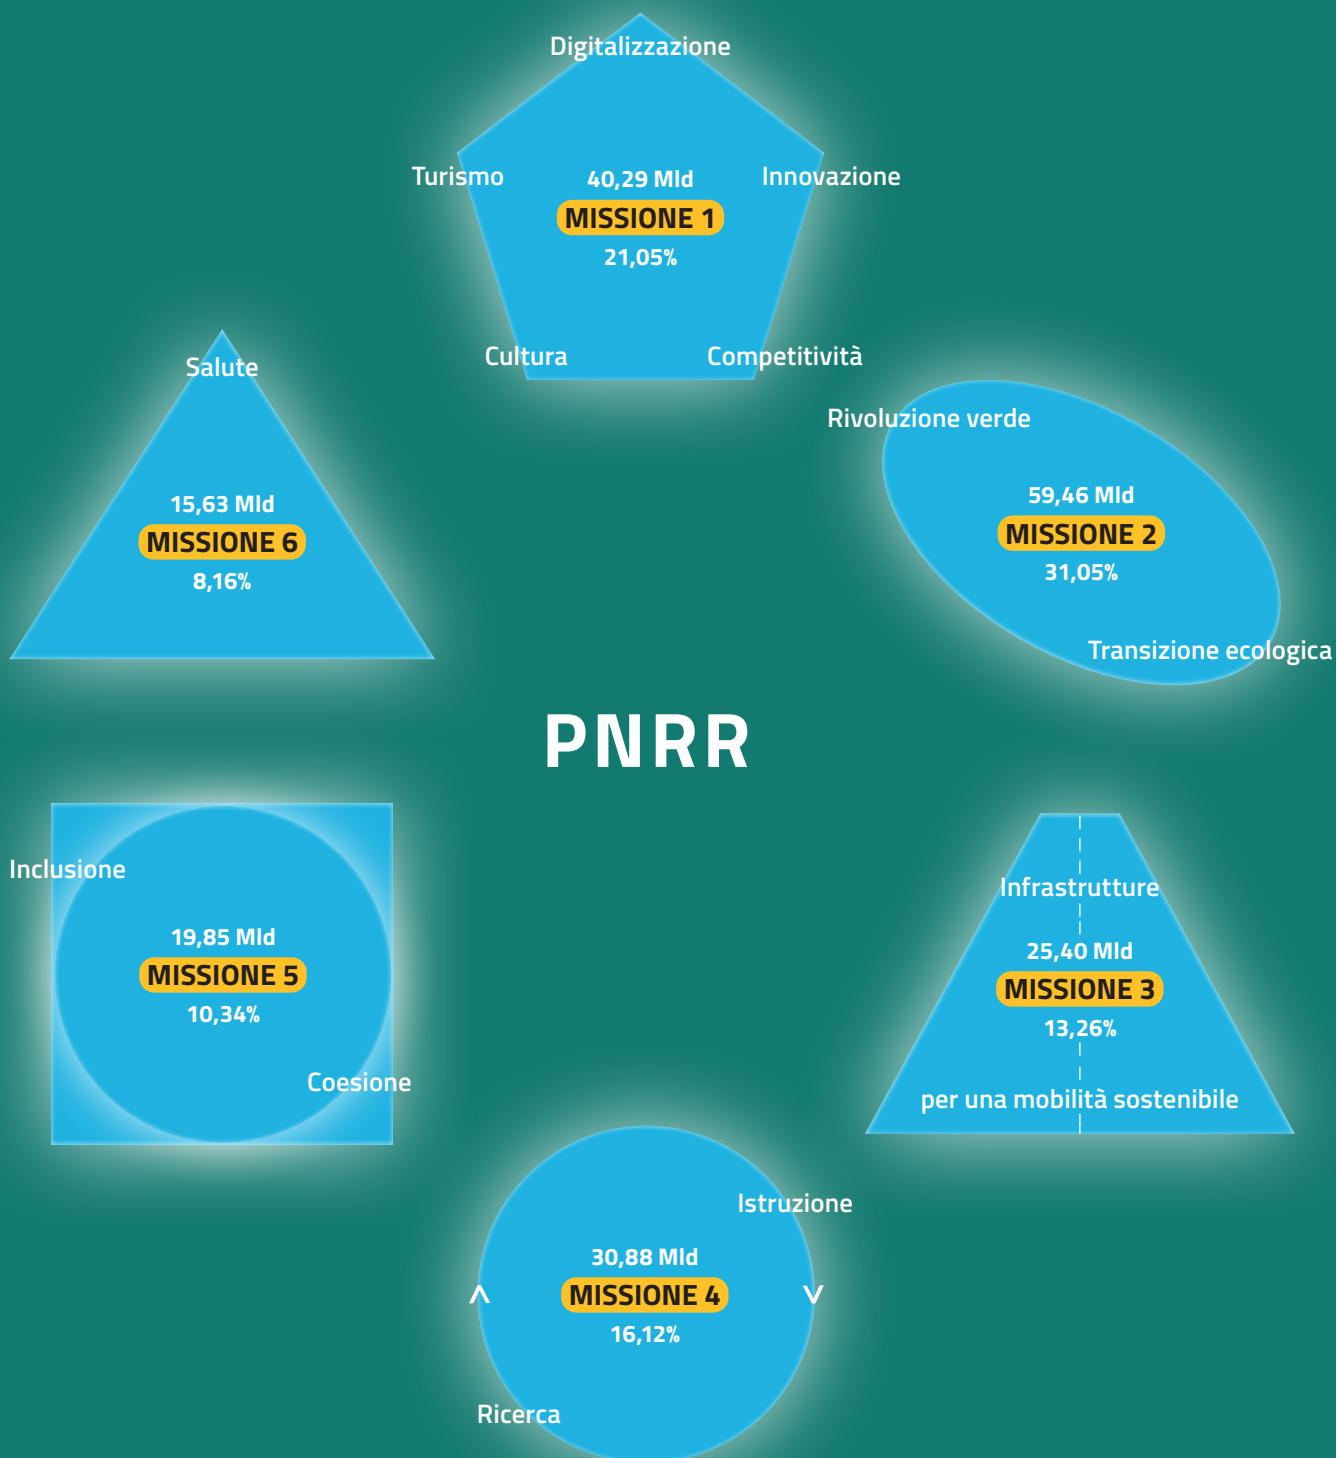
Digitalizzazione

Turismo

40,29 Mld
MISSIONE 1
21,05%

Innovazione

Cultura

Competitività

Salute

15,63 Mld
MISSIONE 6
8,16%

Rivoluzione verde

59,46 Mld
MISSIONE 2
31,05%

Transizione ecologica

PNRR

Inclusione

19,85 Mld
MISSIONE 5
10,34%

Coesione

Infrastrutture

25,40 Mld
MISSIONE 3
13,26%

per una mobilità sostenibile

Istruzione

30,88 Mld
MISSIONE 4
16,12%

Ricerca